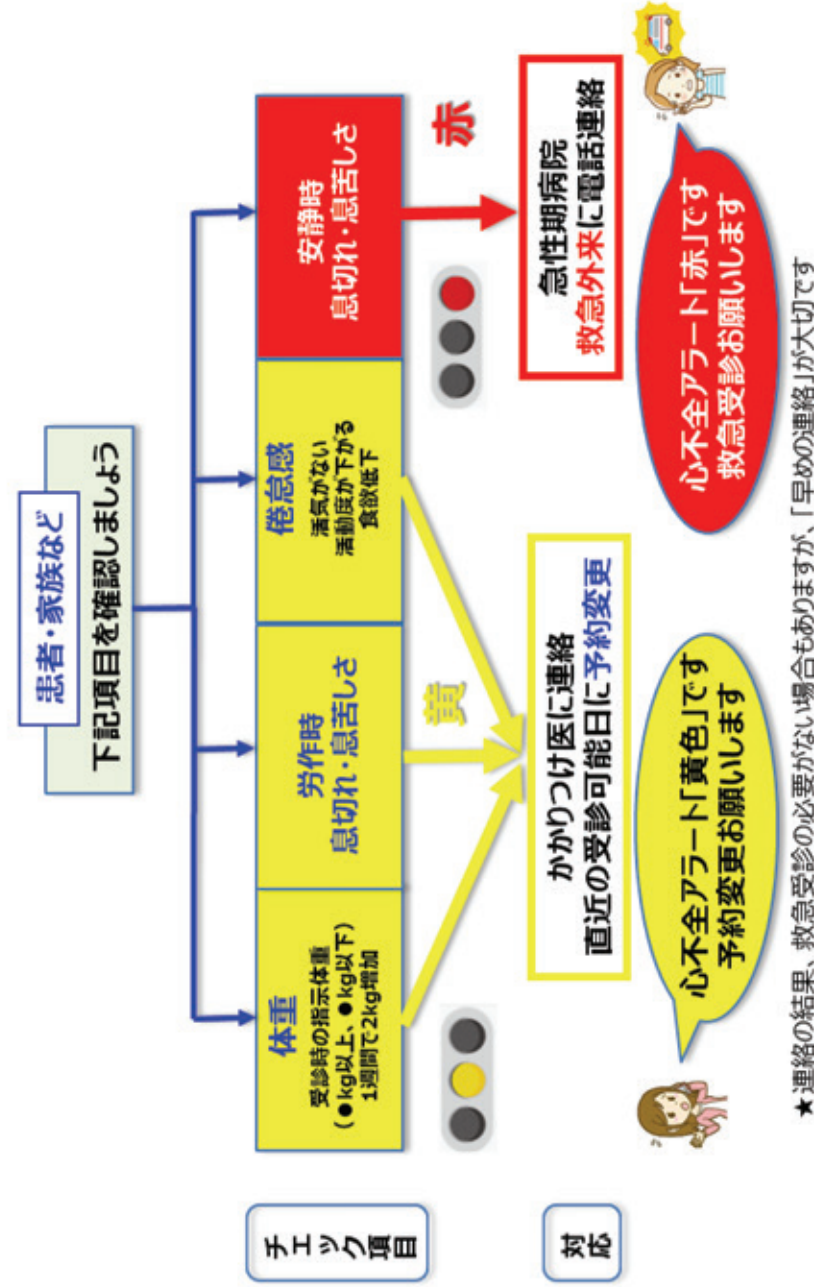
患者・家族など
下記項目を確認しましょう

チェック項目

体重
受診時の指示体重
（●kg以上、●kg以下）
1週間で2kg増加

労作時
息切れ・息苦しさ

倦怠感
元気がない
活動度が下がる
食欲低下

安静時
息切れ・息苦しさ

黄

赤

対応

かかりつけ医に連絡
直近の受診可能日に予約変更

急性期病院
救急外来に電話連絡

心不全アラート「黄色」です
予約変更お願いします

心不全アラート「赤」です
救急受診お願いします

★連絡の結果、救急受診の必要がない場合もありますが、「早めの連絡」が大切です